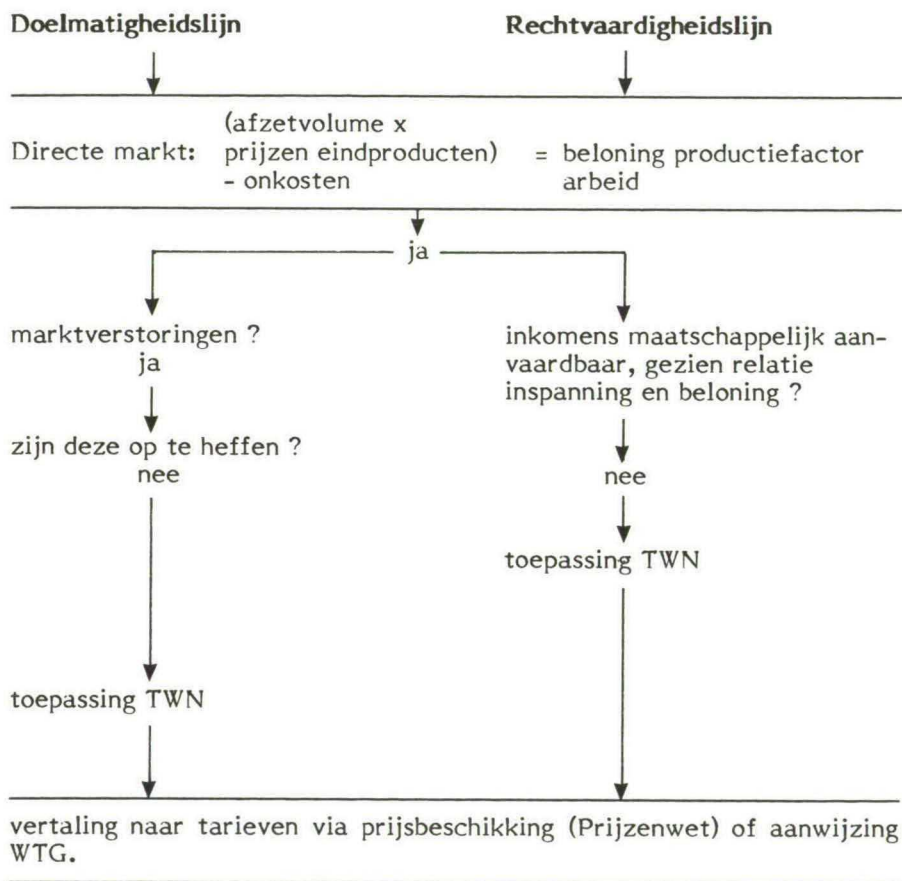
Doelmatigheidslijn

Rechtvaardigheidslijn

Directe markt: (afzetvolume x prijzen eindproducten) - onkosten = beloning productiefactor arbeid

ja

marktverstoringen ?
ja

zijn deze op te heffen ?
nee

toepassing TWN

inkomens maatschappelijk aanvaardbaar, gezien relatie inspanning en beloning ?

nee

toepassing TWN

vertaling naar tarieven via prijsbeschikking (Prijzenwet) of aanwijzing WTG.